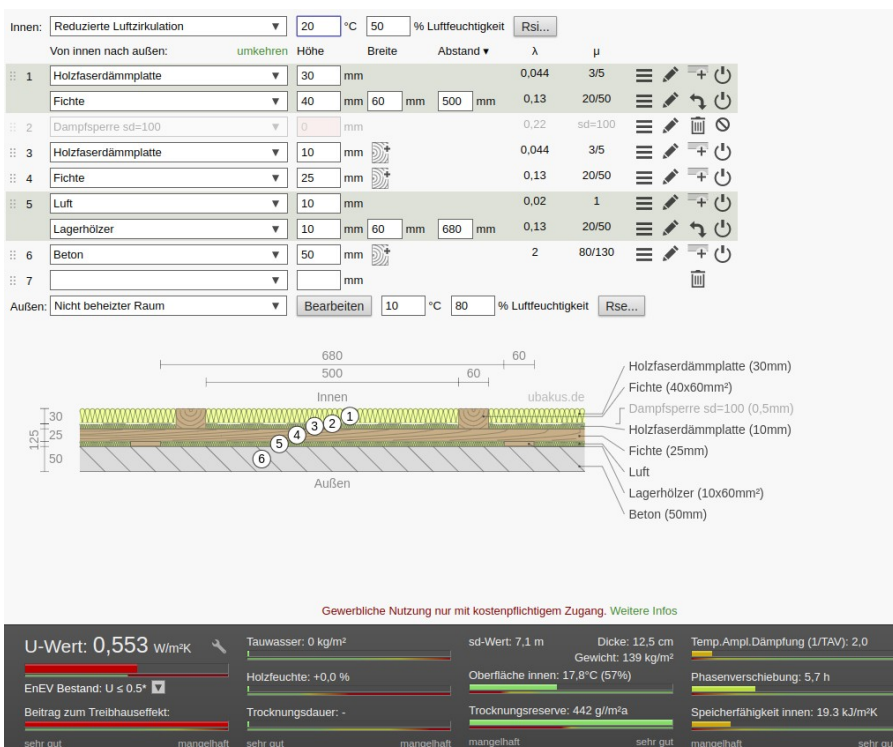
Innen: Reduzierte Luftzirkulation ▼ 20 °C 50 % Luftfeuchtigkeit Rsi...

| | Von innen nach außen: umkehren | Höhe | Breite | Abstand ▾ | λ | μ |
|---|---|---|---|---|---|---|
| 1 | Holzfaserdämmplatte ▼ | 30 mm | | | 0,044 | 3/5 |
| | Fichte ▼ | 40 mm | 60 mm | 500 mm | 0,13 | 20/50 |
| 2 | Dampfsperre sd=100 ▼ | 0 mm | | | 0,22 | sd=100 |
| 3 | Holzfaserdämmplatte ▼ | 10 mm | | | 0,044 | 3/5 |
| 4 | Fichte ▼ | 25 mm | | | 0,13 | 20/50 |
| 5 | Luft ▼ | 10 mm | | | 0,02 | 1 |
| | Lagerhölzer ▼ | 10 mm | 60 mm | 680 mm | 0,13 | 20/50 |
| 6 | Beton ▼ | 50 mm | | | 2 | 80/130 |
| 7 | ▼ | mm | | | | |

Außen: Nicht beheizter Raum ▼ Bearbeiten 10 °C 80 % Luftfeuchtigkeit Rse...

680
60
500
60
Innen
ubakus.de
30
25
125
50
1
2
3
4
5
6
Außen

Holzfaserdämmplatte (30mm)
Fichte (40x60mm²)
Dampfsperre sd=100 (0,5mm)
Holzfaserdämmplatte (10mm)
Fichte (25mm)
Luft
Lagerhölzer (10x60mm²)
Beton (50mm)

Gewerbliche Nutzung nur mit kostenpflichtigem Zugang. Weitere Infos

U-Wert: 0,553 W/m²K
EnEV Bestand: U ≤ 0.5*
Beitrag zum Treibhauseffekt:
sehr gut mangelhaft
Tauwasser: 0 kg/m²
Holzfeuchte: +0,0 %
Trocknungsdauer: -
sehr gut mangelhaft
sd-Wert: 7,1 m
Dicke: 12,5 cm
Gewicht: 139 kg/m²
Oberfläche innen: 17,8°C (57%)
Trocknungsreserve: 442 g/m²a
mangelhaft sehr gut
Temp.Ampl.Dämpfung (1/TAV): 2,0
Phasenverschiebung: 5,7 h
Speicherfähigkeit innen: 19.3 kJ/m²K
mangelhaft sehr gut